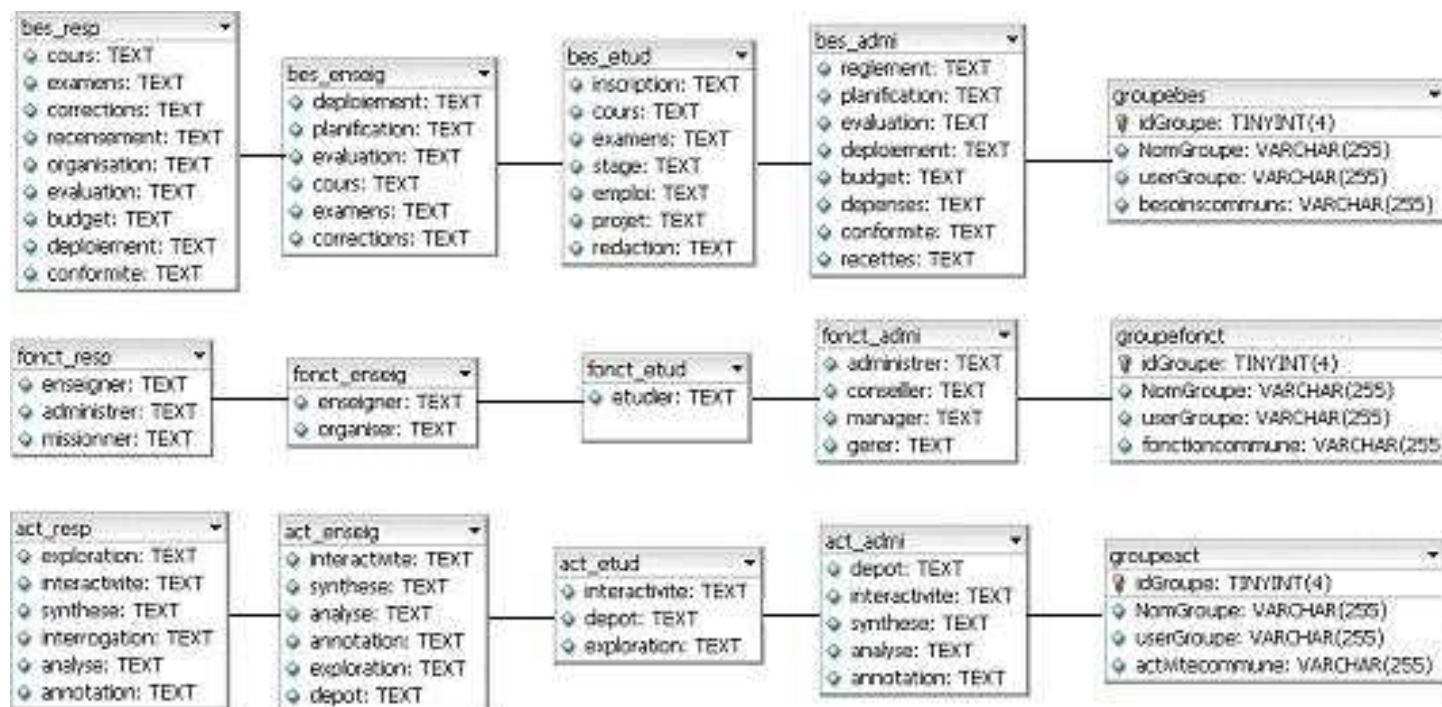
bes_resp
cours: TEXT
examens: TEXT
corrections: TEXT
recensement: TEXT
organisation: TEXT
evaluation: TEXT
budget: TEXT
deploiement: TEXT
conformite: TEXT

bes_enseig
deploiement: TEXT
planification: TEXT
evaluation: TEXT
cours: TEXT
examens: TEXT
corrections: TEXT

bes_etud
inscription: TEXT
cours: TEXT
examens: TEXT
stage: TEXT
emploi: TEXT
projet: TEXT
redaction: TEXT

bes_admi
reglement: TEXT
planification: TEXT
evaluation: TEXT
deploiement: TEXT
budget: TEXT
depenses: TEXT
conformite: TEXT
recettes: TEXT

groupebes
idGroupe: TINYINT(4)
NomGroupe: VARCHAR(255)
userGroupe: VARCHAR(255)
besoinscommuns: VARCHAR(255)

fonct_resp
enseigner: TEXT
administrer: TEXT
missionner: TEXT

fonct_enseig
enseigner: TEXT
organiser: TEXT

fonct_etud
etudier: TEXT

fonct_admi
administrer: TEXT
conseiller: TEXT
manager: TEXT
gerer: TEXT

groupefonct
idGroupe: TINYINT(4)
NomGroupe: VARCHAR(255)
userGroupe: VARCHAR(255)
fonctioncommune: VARCHAR(255

act_resp
exploration: TEXT
interactivite: TEXT
synthese: TEXT
interrogation: TEXT
analyse: TEXT
annotation: TEXT

act_enseig
interactivite: TEXT
synthese: TEXT
analyse: TEXT
annotation: TEXT
exploration: TEXT
depot: TEXT

act_etud
interactivite: TEXT
depot: TEXT
exploration: TEXT

act_admi
depot: TEXT
interactivite: TEXT
synthese: TEXT
analyse: TEXT
annotation: TEXT

groupeact
idGroupe: TINYINT(4)
NomGroupe: VARCHAR(255)
userGroupe: VARCHAR(255)
activitecommune: VARCHAR(255)